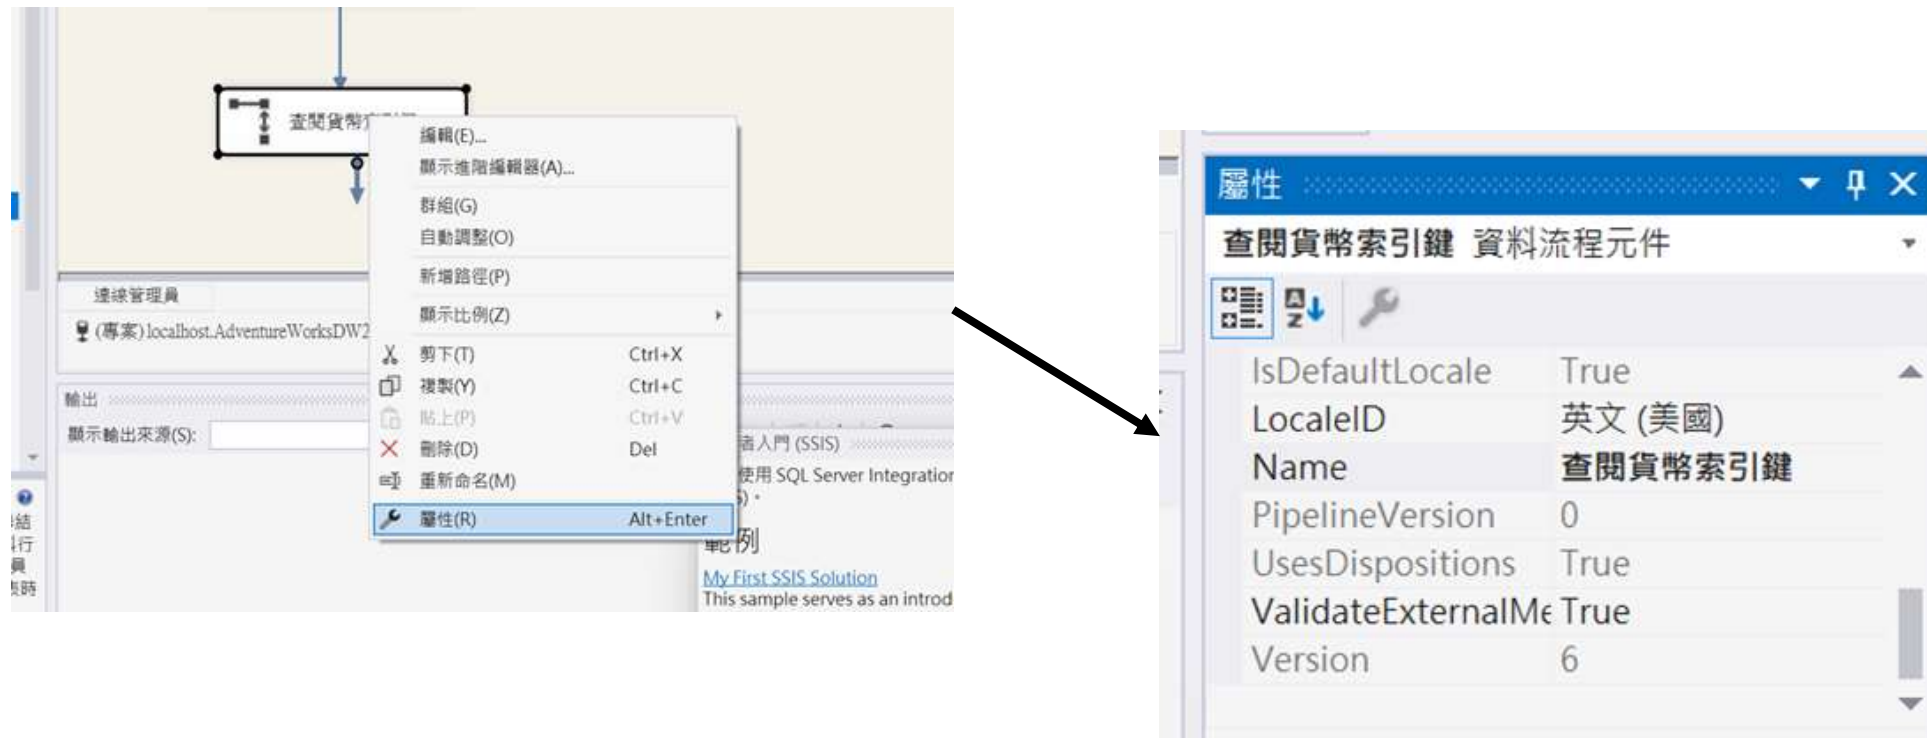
查閱貨幣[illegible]

編輯(E)...
顯示進階編輯器(A)...
群組(G)
自動調整(O)
新增路徑(P)
顯示比例(Z)
剪下(T) Ctrl+X
複製(Y) Ctrl+C
貼上(P) Ctrl+V
刪除(D) Del
重新命名(M)
屬性(R) Alt+Enter

連線管理員
(專案) localhost.AdventureWorksDW2

輸出
顯示輸出來源(S):

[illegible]入門 (SSIS)
使用 SQL Server Integration
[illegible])。
範例
My First SSIS Solution
This sample serves as an introd

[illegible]結
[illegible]行
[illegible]員
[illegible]時

屬性
查閱貨幣索引鍵 資料流程元件

| | |
|---|---|
| IsDefaultLocale | True |
| LocaleID | 英文 (美國) |
| Name | 查閱貨幣索引鍵 |
| PipelineVersion | 0 |
| UsesDispositions | True |
| ValidateExternalMe | True |
| Version | 6 |